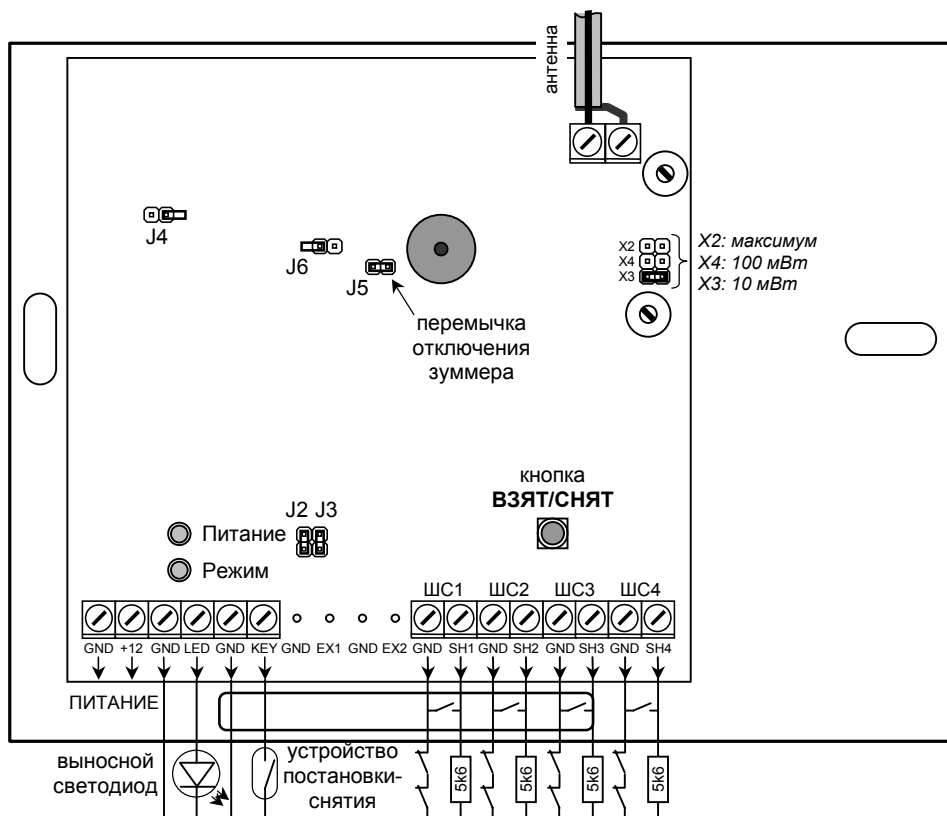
антенна

J4

J6

J5

перемычка отключения зуммера

X2
X4
X3

X2: максимум
X4: 100 мВт
X3: 10 мВт

кнопка
ВЗЯТ/СНЯТ

J2 J3

Питание

Режим

ШС1 ШС2 ШС3 ШС4

GND +12 GND LED GND KEY GND EX1 GND EX2 GND SH1 GND SH2 GND SH3 GND SH4

ПИТАНИЕ

выносной светодиод

устройство постановки-снятия

5k6 5k6 5k6 5k6